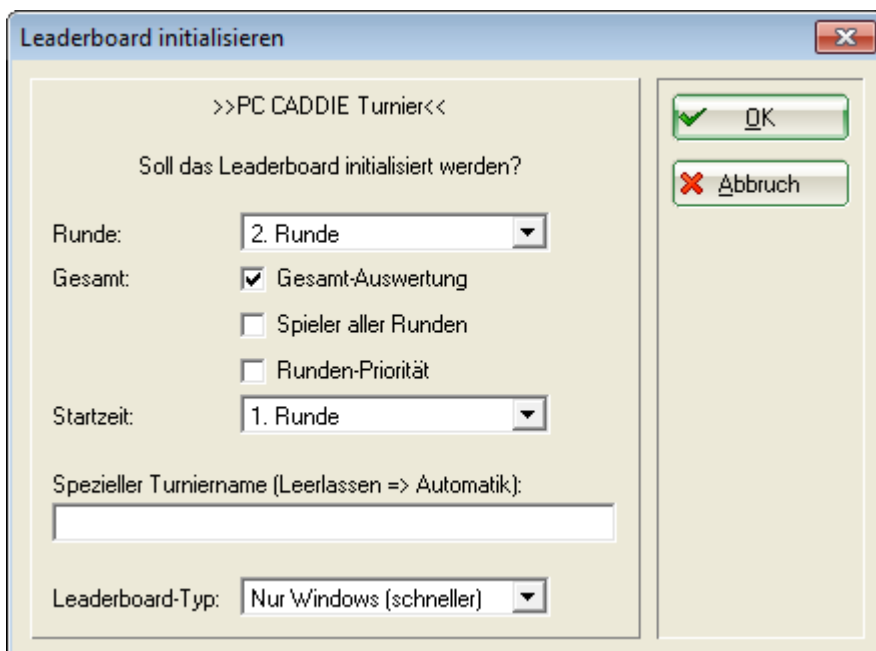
Leaderboard initialisieren

>>PC CADDIE Turnier<<

Soll das Leaderboard initialisiert werden?

Runde: 2. Runde

Gesamt: Gesamt-Auswertung

Spieler aller Runden

Runden-Priorität

Startzeit: 1. Runde

Spezieller Turniername (Leerlassen => Automatik):

Leaderboard-Typ: Nur Windows (schneller)

OK

Abbruch